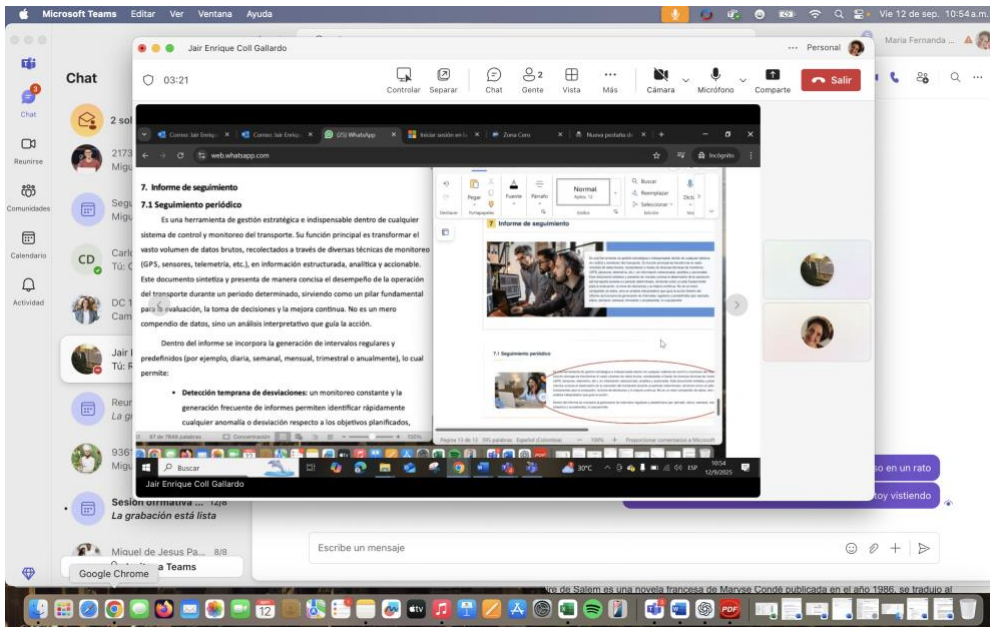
Microsoft Teams Editar Ver Ventana Ayuda
Vie 12 de sep. 10:54 a.m.

Jair Enrique Coll Gallardo
Personal
María Fernanda ...

03:21
Controlar Separar Chat Gente Vista Más Cámara Micrófono Comparte Salir

Chat
Chat
Reunirse
Comunidades
Calendario
Actividad

2 sol
2173 Migu
Segu Migu
Carlo Tú: C
DC 1 Cam
Jair Tú: F
Reur La gi
9361 Migu
Sesión informativa ... 12/8
La grabación está lista
Miguel de Jesus Pa... 8/8
Google Chrome
a Teams

Correo: Jair Enriqu | Correo: Jair Enriqu | (25) WhatsApp | Iniciar sesión en tu | Zona Cero | Nueva pestaña
web.whatsapp.com
Incógnito

7. Informe de seguimiento
7.1 Seguimiento periódico
Es una herramienta de gestión estratégica e indispensable dentro de cualquier sistema de control y monitoreo del transporte. Su función principal es transformar el vasto volumen de datos brutos, recolectados a través de diversas técnicas de monitoreo (GPS, sensores, telemetría, etc.), en información estructurada, analítica y accionable. Este documento sintetiza y presenta de manera concisa el desempeño de la operación del transporte durante un periodo determinado, sirviendo como un pilar fundamental para la evaluación, la toma de decisiones y la mejora continua. No es un mero compendio de datos, sino un análisis interpretativo que guía la acción.
Dentro del informe se incorpora la generación de intervalos regulares y predefinidos (por ejemplo, diaria, semanal, mensual, trimestral o anualmente), lo cual permite:
• Detección temprana de desviaciones: un monitoreo constante y la generación frecuente de informes permiten identificar rápidamente cualquier anomalía o desviación respecto a los objetivos planificados,

Normal
Buscar Reemplazar Seleccionar
Pegar Fuente Párrafo Estilos Edición Dictar
7. Informe de seguimiento
7.1 Seguimiento periódico
Página 12 de 13 595 palabras Español (Colombia) 100%
Buscar
30°C ESP 10:54 12/9/2025
Jair Enrique Coll Gallardo

so en un rato
toy vistiendo

Escribe un mensaje

re de Salem es una novela francesa de Maryse Condé publicada en el año 1986, se tradujo al